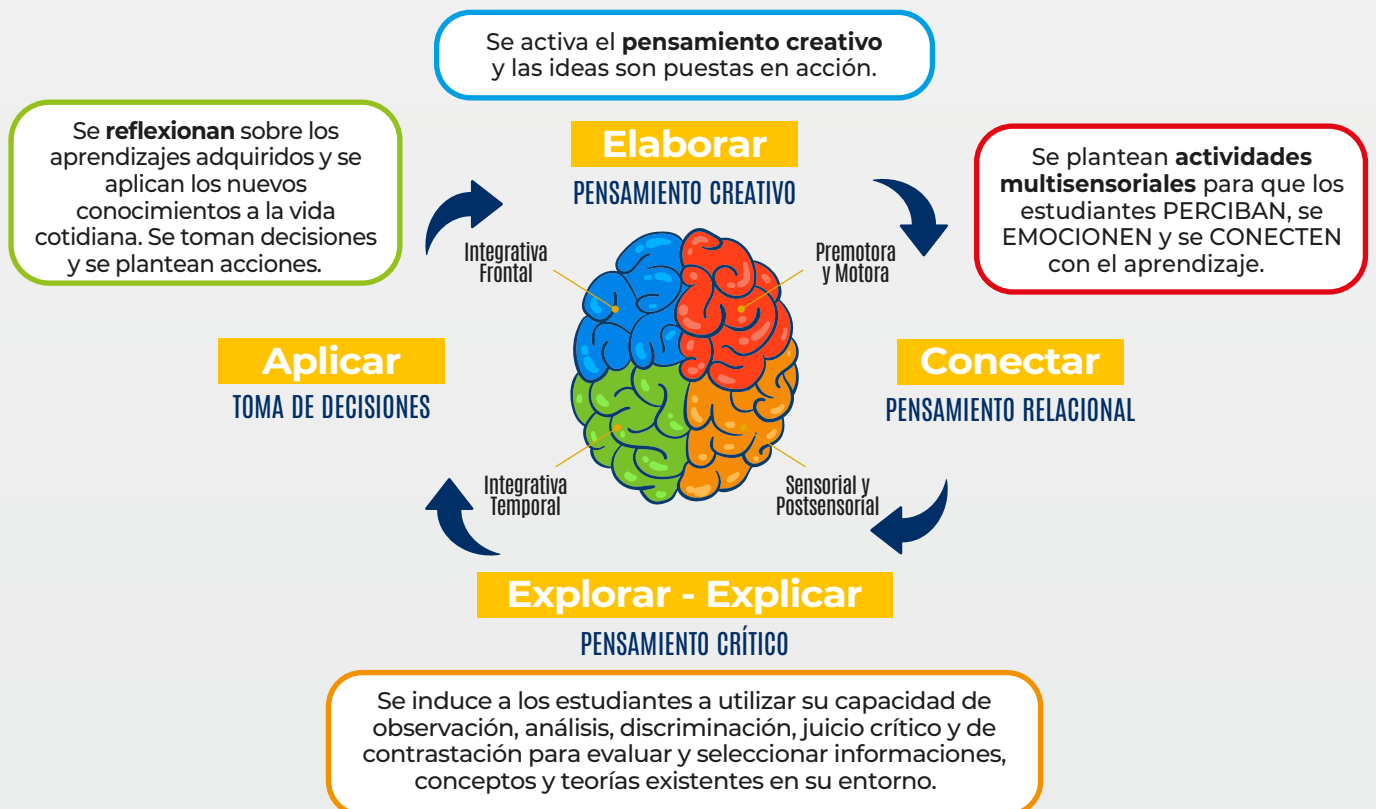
Se activa el **pensamiento creativo** y las ideas son puestas en acción.

Se **reflexionan** sobre los aprendizajes adquiridos y se aplican los nuevos conocimientos a la vida cotidiana. Se toman decisiones y se plantean acciones.

Elaborar
PENSAMIENTO CREATIVO

Se plantean **actividades multisensoriales** para que los estudiantes PERCIBAN, se EMOCIONEN y se CONECTEN con el aprendizaje.

Integrativa Frontal

Premotora y Motora

Aplicar
TOMA DE DECISIONES

Conectar
PENSAMIENTO RELACIONAL

Integrativa Temporal

Sensorial y Postsensorial

Explorar - Explicar
PENSAMIENTO CRÍTICO

Se induce a los estudiantes a utilizar su capacidad de observación, análisis, discriminación, juicio crítico y de contrastación para evaluar y seleccionar informaciones, conceptos y teorías existentes en su entorno.